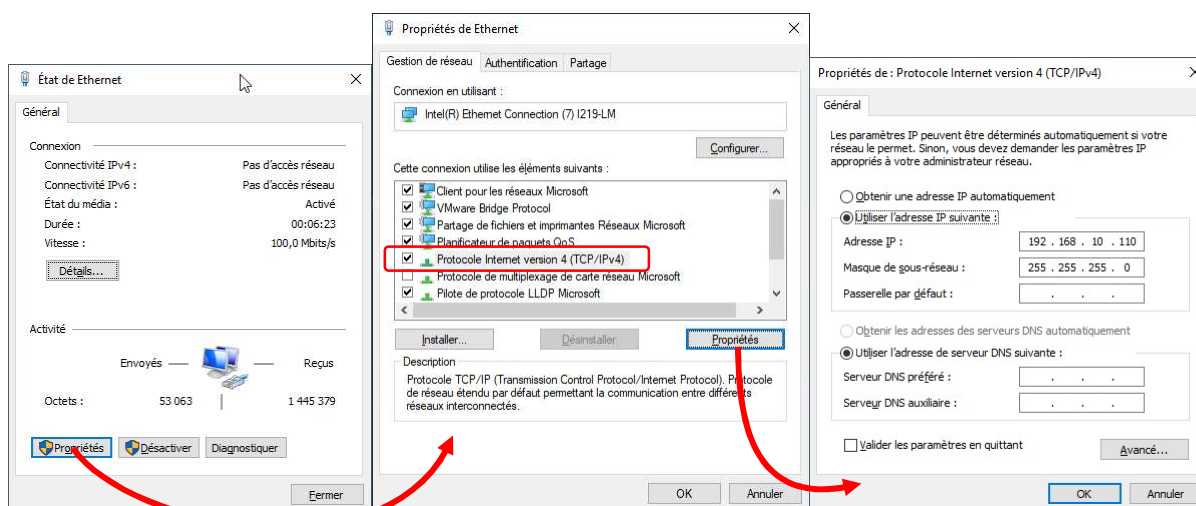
État de Ethernet

Général

Connexion
Connectivité IPv4 : Pas d'accès réseau
Connectivité IPv6 : Pas d'accès réseau
État du média : Activé
Durée : 00:06:23
Vitesse : 100,0 Mbits/s

Détails...

Activité
Envoyés — — Reçus
Octets : 53 063 | 1 445 379

Propriétés Désactiver Diagnostiquer

Fermer

Propriétés de Ethernet

Gestion de réseau Authentification Partage

Connexion en utilisant :
Intel(R) Ethernet Connection (7) I219-LM

Configurer...

Cette connexion utilise les éléments suivants :
Client pour les réseaux Microsoft
VMware Bridge Protocol
Partage de fichiers et imprimantes Réseaux Microsoft
Planificateur de paquets QoS
Protocole Internet version 4 (TCP/IPv4)
Protocole de multiplexage de carte réseau Microsoft
Pilote de protocole LLDP Microsoft

Installer... Désinstaller Propriétés

Description
Protocole TCP/IP (Transmission Control Protocol/Internet Protocol). Protocole de réseau étendu par défaut permettant la communication entre différents réseaux interconnectés.

OK Annuler

Propriétés de : Protocole Internet version 4 (TCP/IPv4)

Général

Les paramètres IP peuvent être déterminés automatiquement si votre réseau le permet. Sinon, vous devez demander les paramètres IP appropriés à votre administrateur réseau.

Obtenir une adresse IP automatiquement
Utiliser l'adresse IP suivante :
Adresse IP : 192 . 168 . 10 . 110
Masque de sous-réseau : 255 . 255 . 255 . 0
Passerelle par défaut : . . .

Obtenir les adresses des serveurs DNS automatiquement
Utiliser l'adresse de serveur DNS suivante :
Serveur DNS préféré : . . .
Serveur DNS auxiliaire : . . .

Valider les paramètres en quittant
Avancé...

OK Annuler